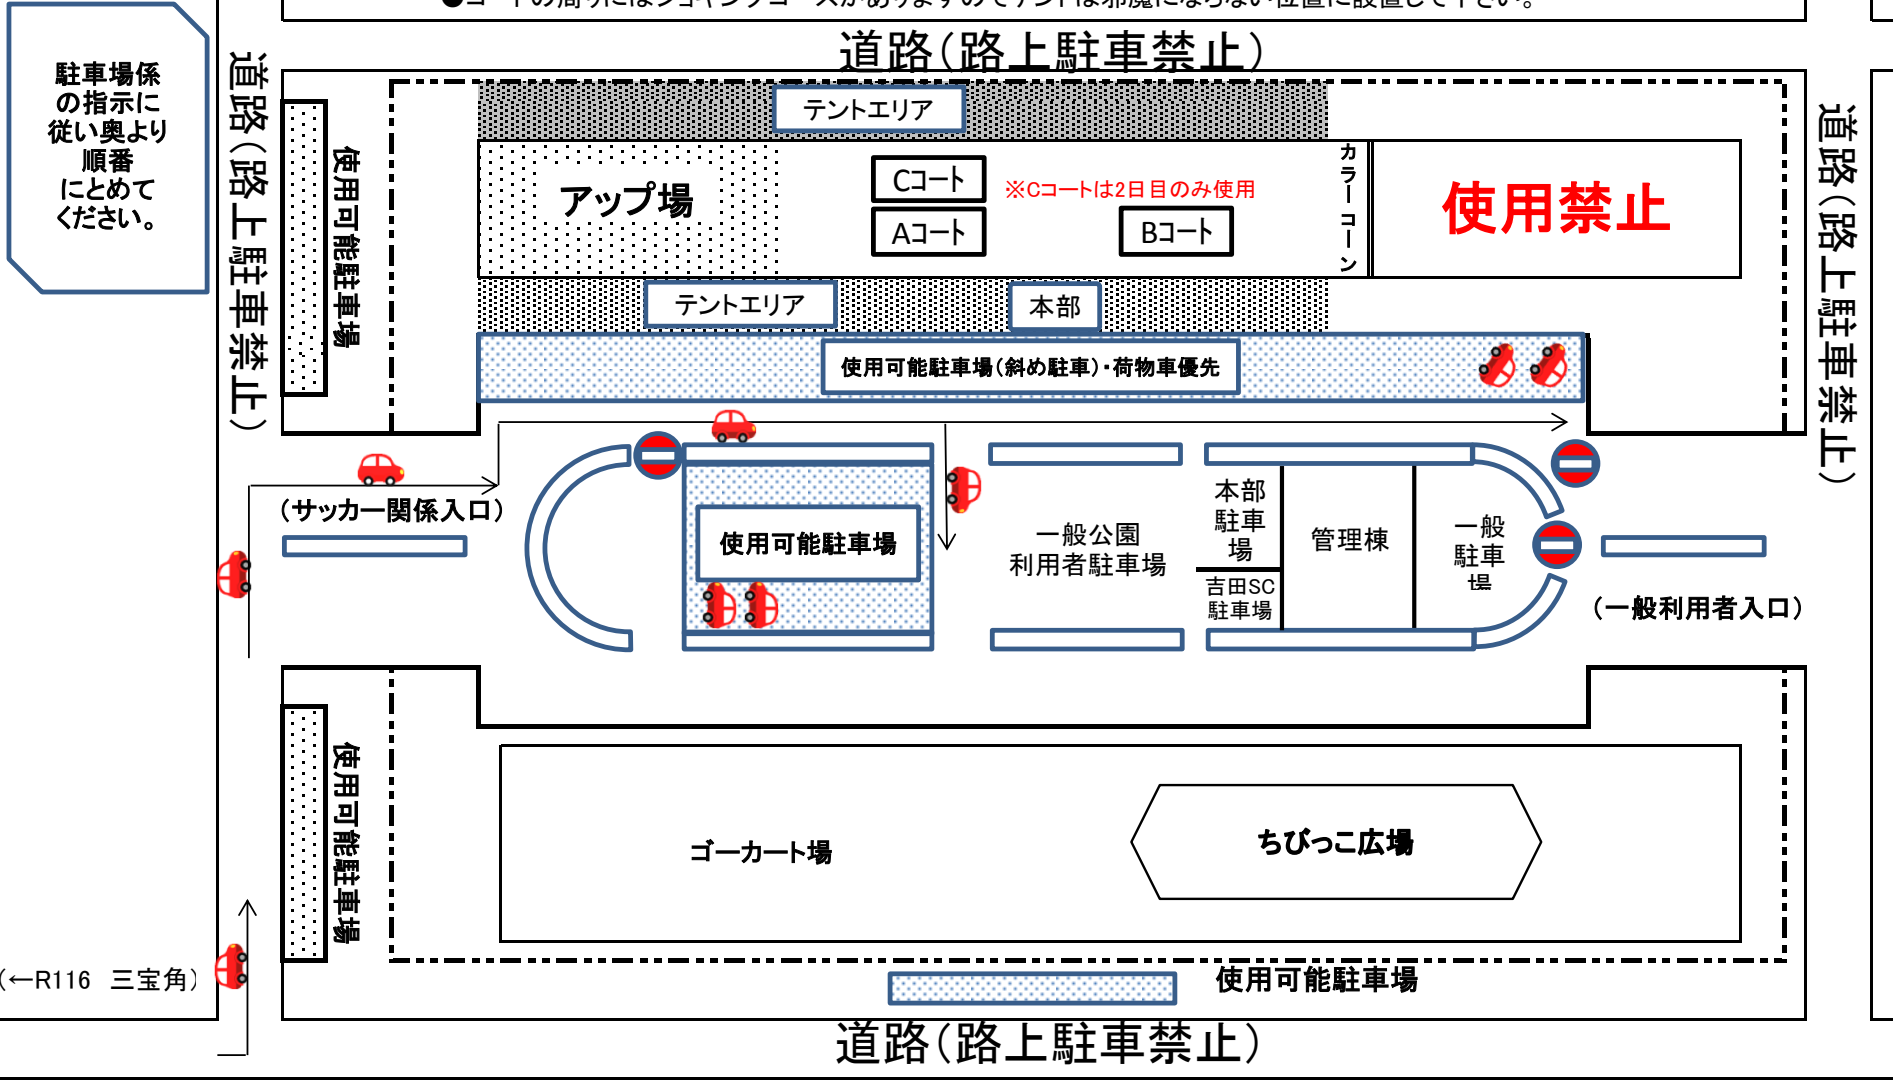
●コートの周りにはジョギングコースがありますのでテントは邪魔にならない位置に設置して下さい。

道路（路上駐車禁止）

駐車場係の指示に従い奥より順番にとめてください。

道路（路上駐車禁止）

使用可能駐車場

テントエリア

アップ場

Cコート

Aコート

※Cコートは2日目のみ使用

Bコート

カラーコーン

使用禁止

道路（路上駐車禁止）

テントエリア

本部

使用可能駐車場（斜め駐車）・荷物車優先

（サッカー関係入口）

使用可能駐車場

一般公園利用者駐車場

本部駐車場

吉田SC駐車場

管理棟

一般駐車場

（一般利用者入口）

使用可能駐車場

ゴーカート場

ちびっこ広場

（←R116　三宝角）

使用可能駐車場

道路（路上駐車禁止）